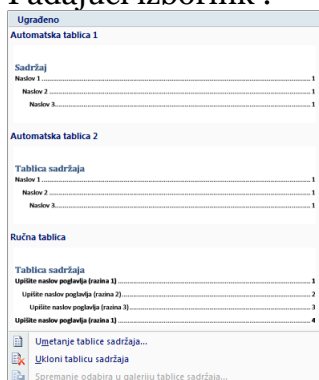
Padajući izbornik :

Ugrađeno

Automatska tablica 1

Sadržaj

Naslov 1 .......... 1

Naslov 2 .......... 1

Naslov 3 .......... 1

Automatska tablica 2

Tablica sadržaja

Naslov 1 .......... 1

Naslov 2 .......... 1

Naslov 3 .......... 1

Ručna tablica

Tablica sadržaja

Upišite naslov poglavlja (razina 1) .......... 1

Upišite naslov poglavlja (razina 2) .......... 2

Upišite naslov poglavlja (razina 3) .......... 3

Upišite naslov poglavlja (razina 1) .......... 4

Umetanje tablice sadržaja...

Ukloni tablicu sadržaja

Spremanje odabira u galeriju tablice sadržaja...